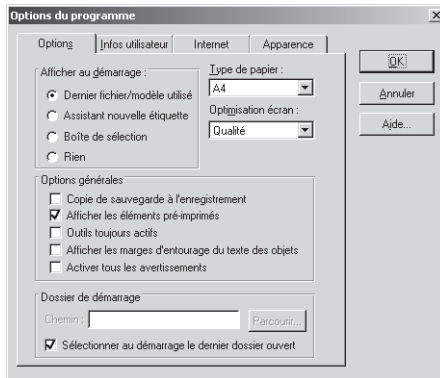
Options du programme

Options | Infos utilisateur | Internet | Apparence

Afficher au démarrage :
Dernier fichier/modèle utilisé
Assistant nouvelle étiquette
Boîte de sélection
Rien

Type de papier :
A4

Optimisation écran :
Qualité

Options générales
Copie de sauvegarde à l'enregistrement
Afficher les éléments pré-imprimés
Outils toujours actifs
Afficher les marges d'entourage du texte des objets
Activer tous les avertissements

Dossier de démarrage
Chemin :
Parcourir...
Sélectionner au démarrage le dernier dossier ouvert

OK
Annuler
Aide...